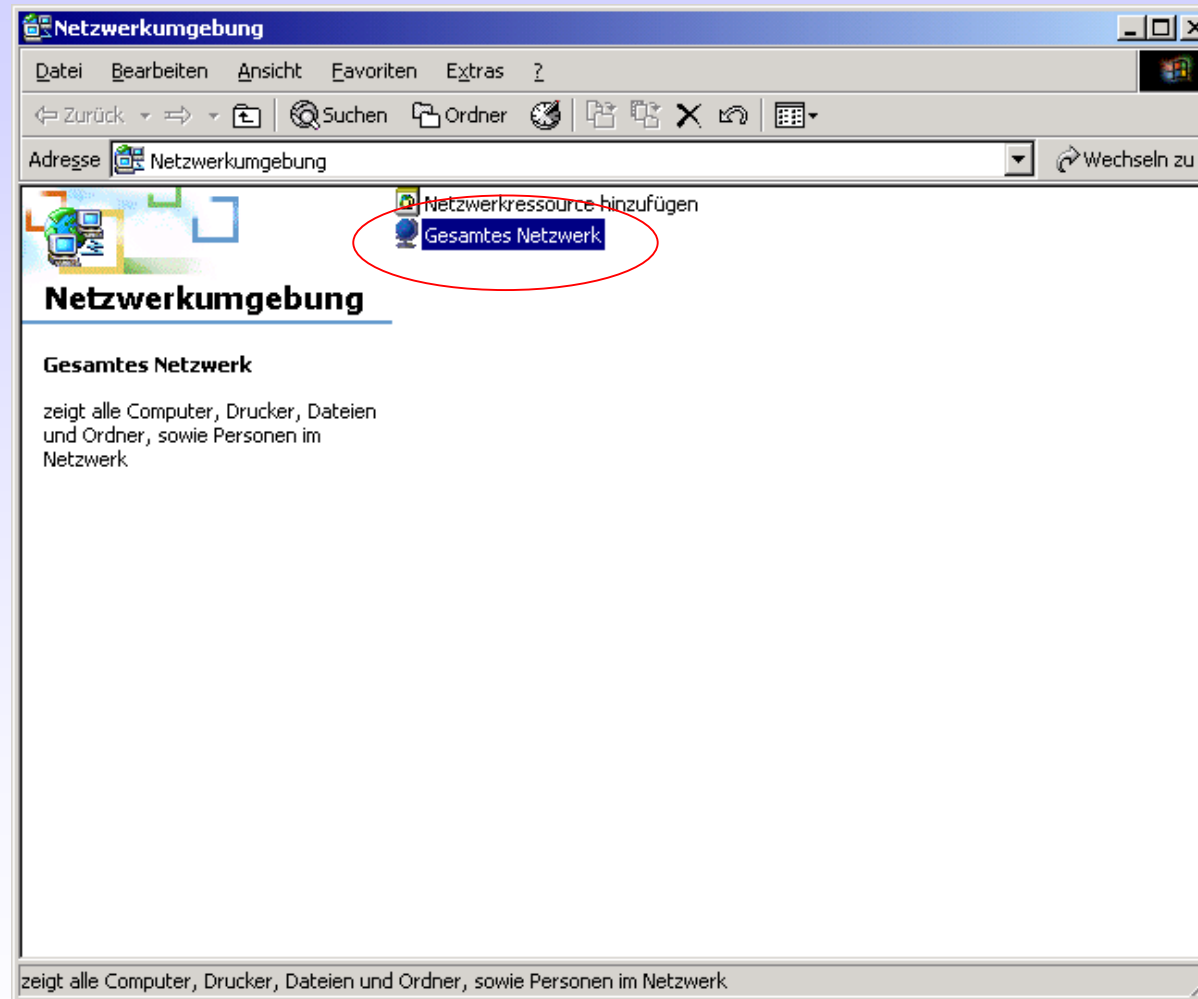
Netzwerkumgebung

Datei Bearbeiten Ansicht Favoriten Extras ?

Zurück Suchen Ordner

Adresse Netzwerkumgebung Wechseln zu

Netzwerkressource hinzufügen
Gesamtes Netzwerk

Netzwerkumgebung

Gesamtes Netzwerk

zeigt alle Computer, Drucker, Dateien und Ordner, sowie Personen im Netzwerk

zeigt alle Computer, Drucker, Dateien und Ordner, sowie Personen im Netzwerk